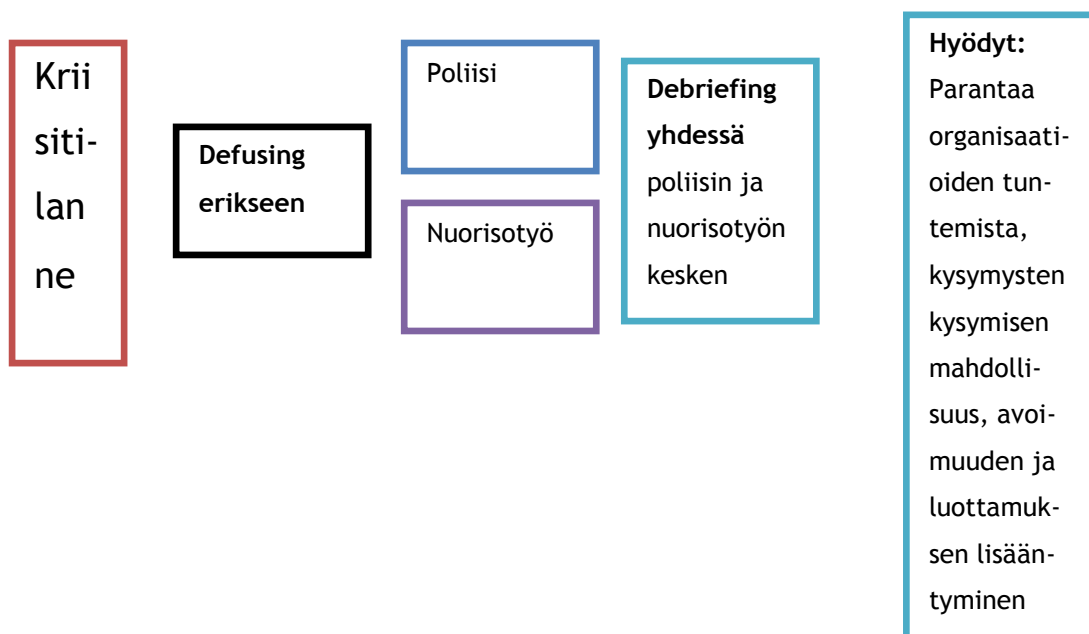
Kriisitilanne

**Defusing erikseen**

Poliisi

Nuorisotyö

**Debriefing yhdessä** poliisin ja nuorisotyön kesken

**Hyödyt:** Parantaa organisaatioiden tuntemista, kysymysten kysymisen mahdollisuus, avoimuuden ja luottamuksen lisääntyminen